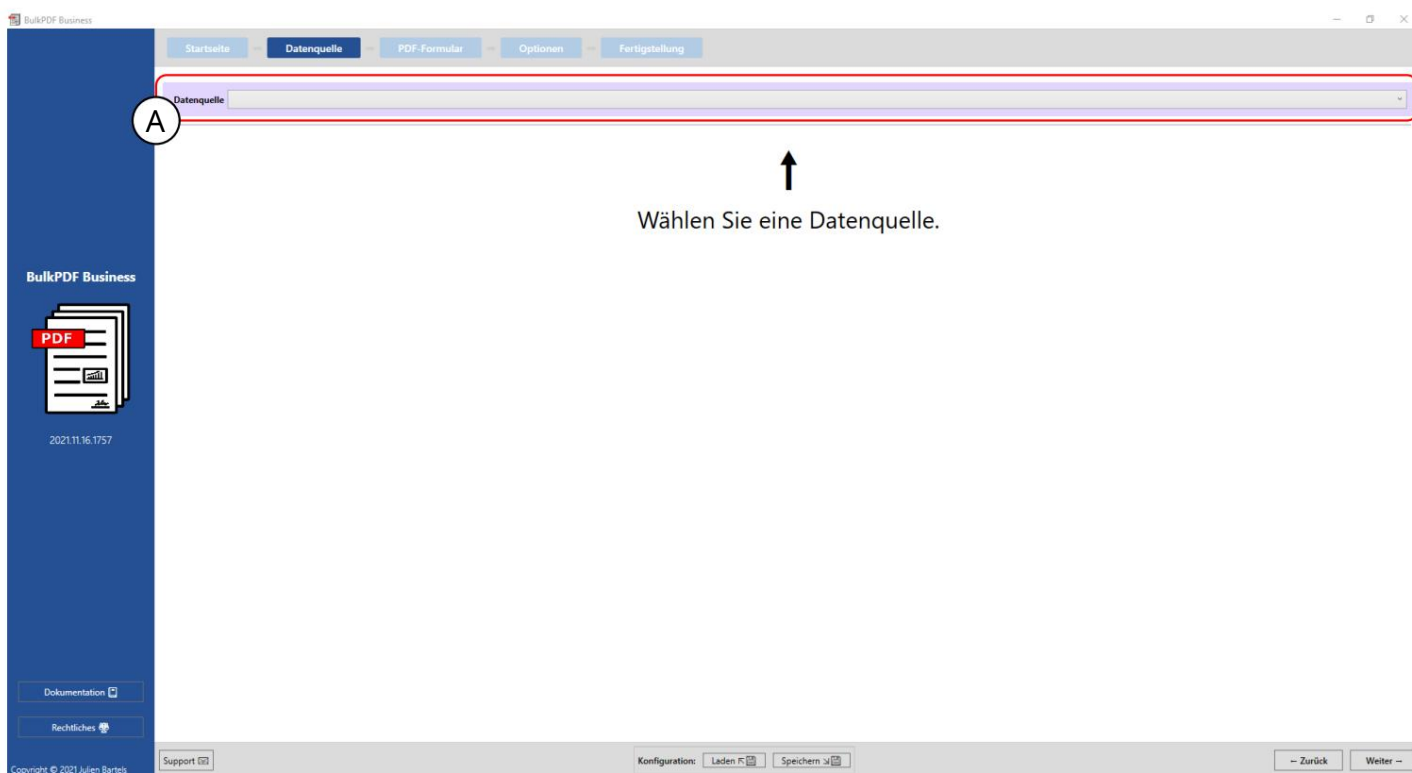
BulkPDF Business

Startseite → Datenquelle → PDF-Formular → Optionen → Fertigstellung

Datenquelle

A

Wählen Sie eine Datenquelle.

BulkPDF Business

PDF

2021.11.16.1757

Dokumentation

Rechtliches

Copyright © 2021 Julien Bartels

Support

Konfiguration: Laden Speichern

← Zurück

Weiter →